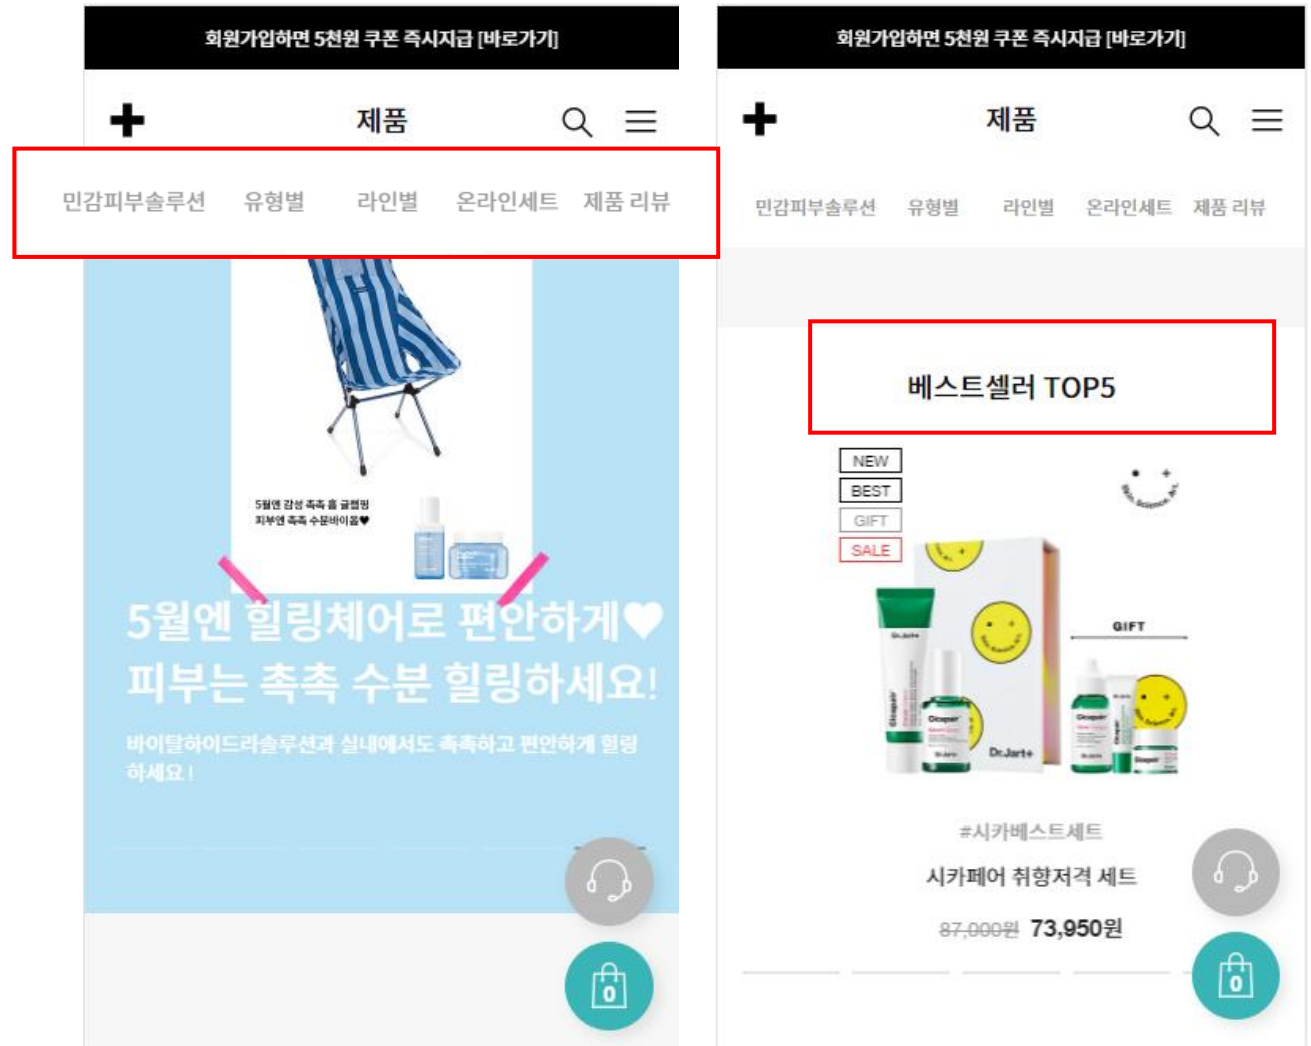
회원가입하면 5천원 쿠폰 즉시지급 [바로가기]

제품

민감피부솔루션 유형별 라인별 온라인세트 제품 리뷰

5월엔 감성 촉촉 홈 글램핑
피부엔 촉촉 수분바이움♥

5월엔 힐링체어로 편안하게♥
피부는 촉촉 수분 힐링하세요!

바이탈하이드라솔루션과 실내에서도 촉촉하고 편안하게 힐링하세요 !

0

회원가입하면 5천원 쿠폰 즉시지급 [바로가기]

제품

민감피부솔루션 유형별 라인별 온라인세트 제품 리뷰

베스트셀러 TOP5

NEW
BEST
GIFT
SALE

GIFT

Dr.Jart+

#시카베스트세트

시카페어 취향저격 세트

~~87,000원~~ 73,950원

0